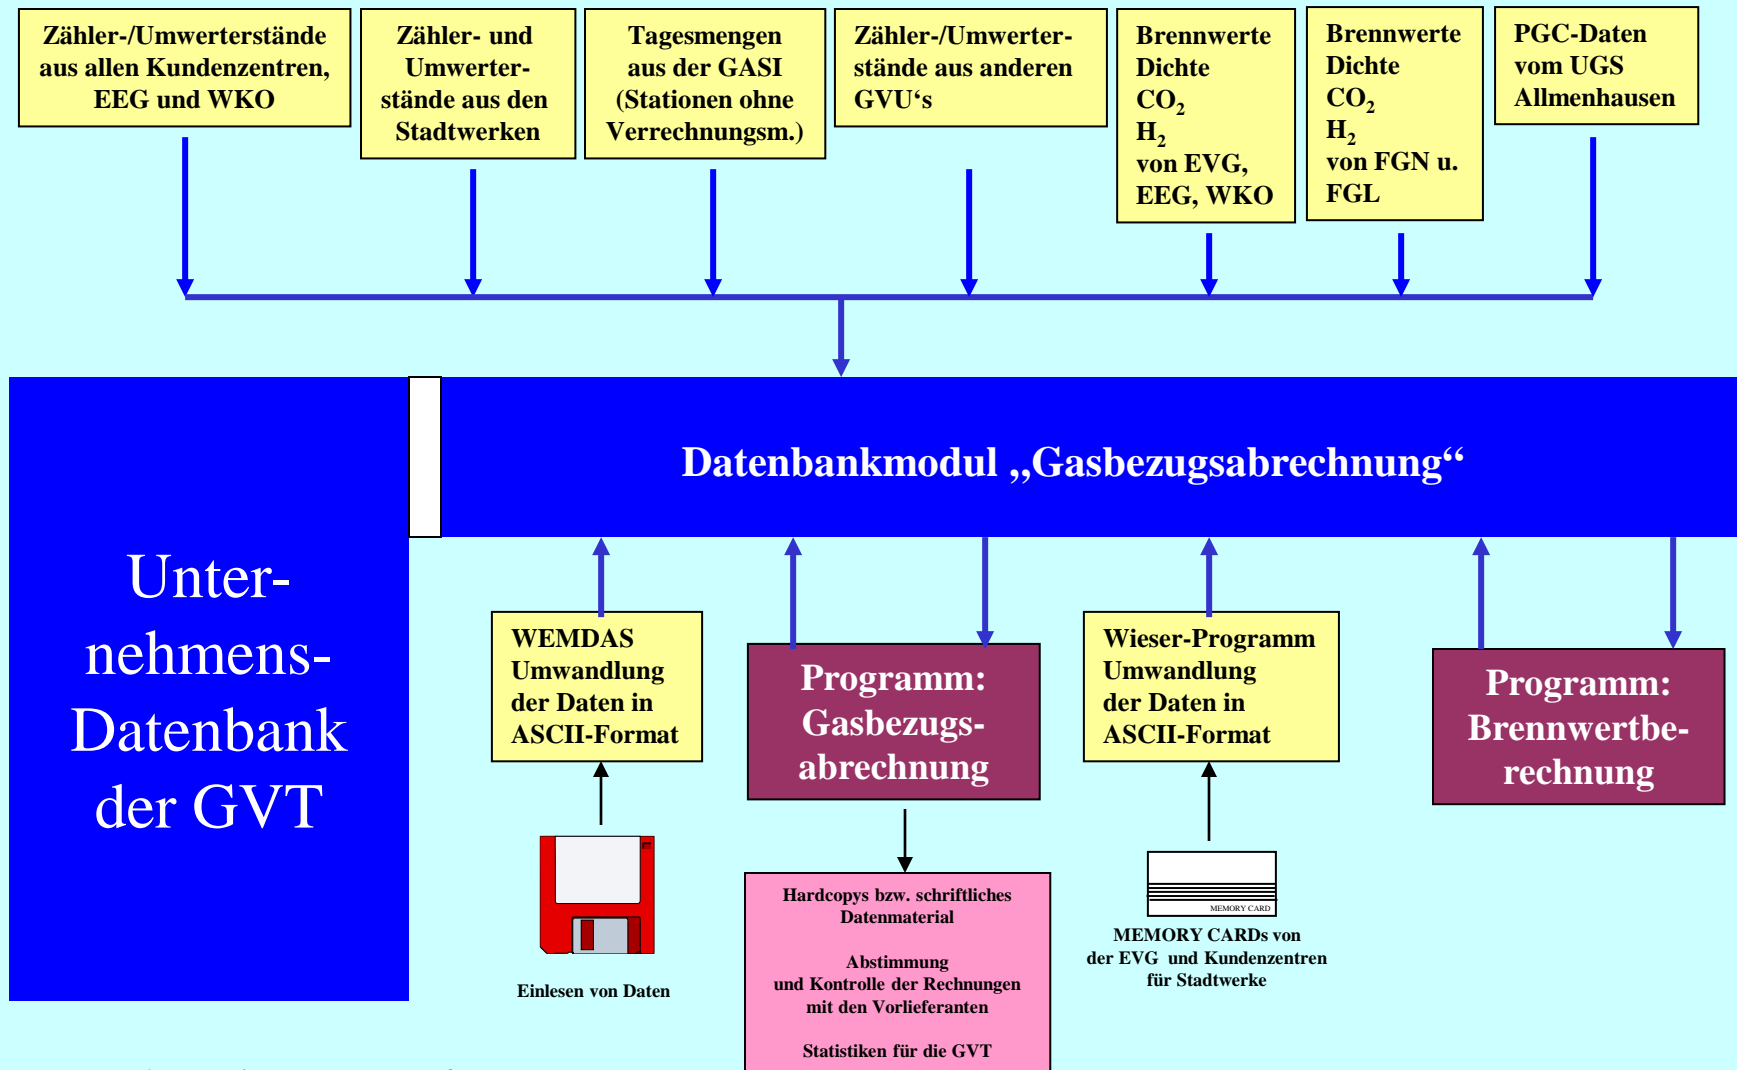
Zähler-/Umwerterstände aus allen Kundenzentren, EEG und WKO

Zähler- und Umwerterstände aus den Stadtwerken

Tagesmengen aus der GASI (Stationen ohne Verrechnungsm.)

Zähler-/Umwerterstände aus anderen GVU's

Brennwerte
Dichte
$CO_2$
$H_2$
von EVG, EEG, WKO

Brennwerte
Dichte
$CO_2$
$H_2$
von FGN u. FGL

PGC-Daten vom UGS Allmenhausen

Datenbankmodul „Gasbezugsabrechnung“

Unter-nehmens-Datenbank der GVT

WEMDAS
Umwandlung der Daten in ASCII-Format

Programm: Gasbezugs-abrechnung

Wieser-Programm
Umwandlung der Daten in ASCII-Format

Programm: Brennwertbe-rechnung

Einlesen von Daten

Hardcopys bzw. schriftliches Datenmaterial

Abstimmung und Kontrolle der Rechnungen mit den Vorlieferanten

Statistiken für die GVT

MEMORY CARD

MEMORY CARDs von der EVG und Kundenzentren für Stadtwerke